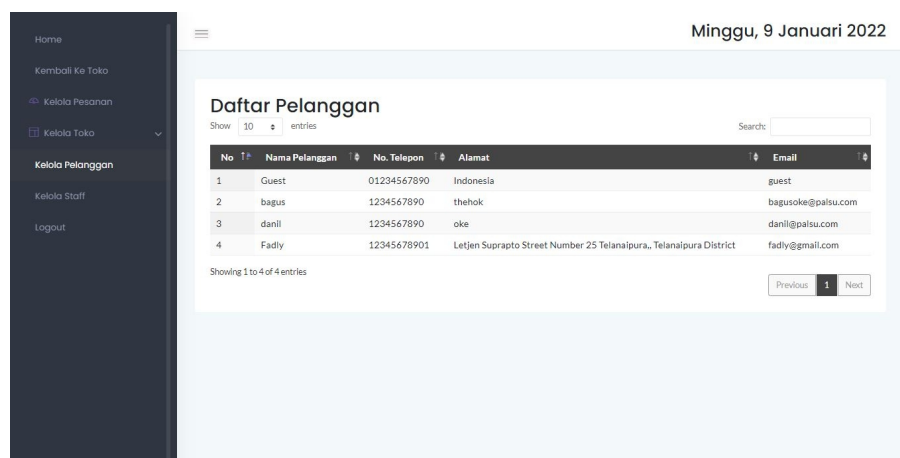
Home

Kembali Ke Toko

Kelola Pesanan

Kelola Toko

Kelola Pelanggan

Kelola Staff

Logout

Minggu, 9 Januari 2022

Daftar Pelanggan

Show 10 entries

Search:

| No | Nama Pelanggan | No. Telepon | Alamat | Email |
|---|---|---|---|---|
| 1 | Guest | 01234567890 | Indonesia | guest |
| 2 | bagus | 1234567890 | thehok | bagusoke@palsu.com |
| 3 | danil | 1234567890 | oke | danil@palsu.com |
| 4 | Fadly | 12345678901 | Letjen Suprapto Street Number 25 Telanaipura,, Telanaipura District | fadly@gmail.com |

Showing 1 to 4 of 4 entries

Previous 1 Next